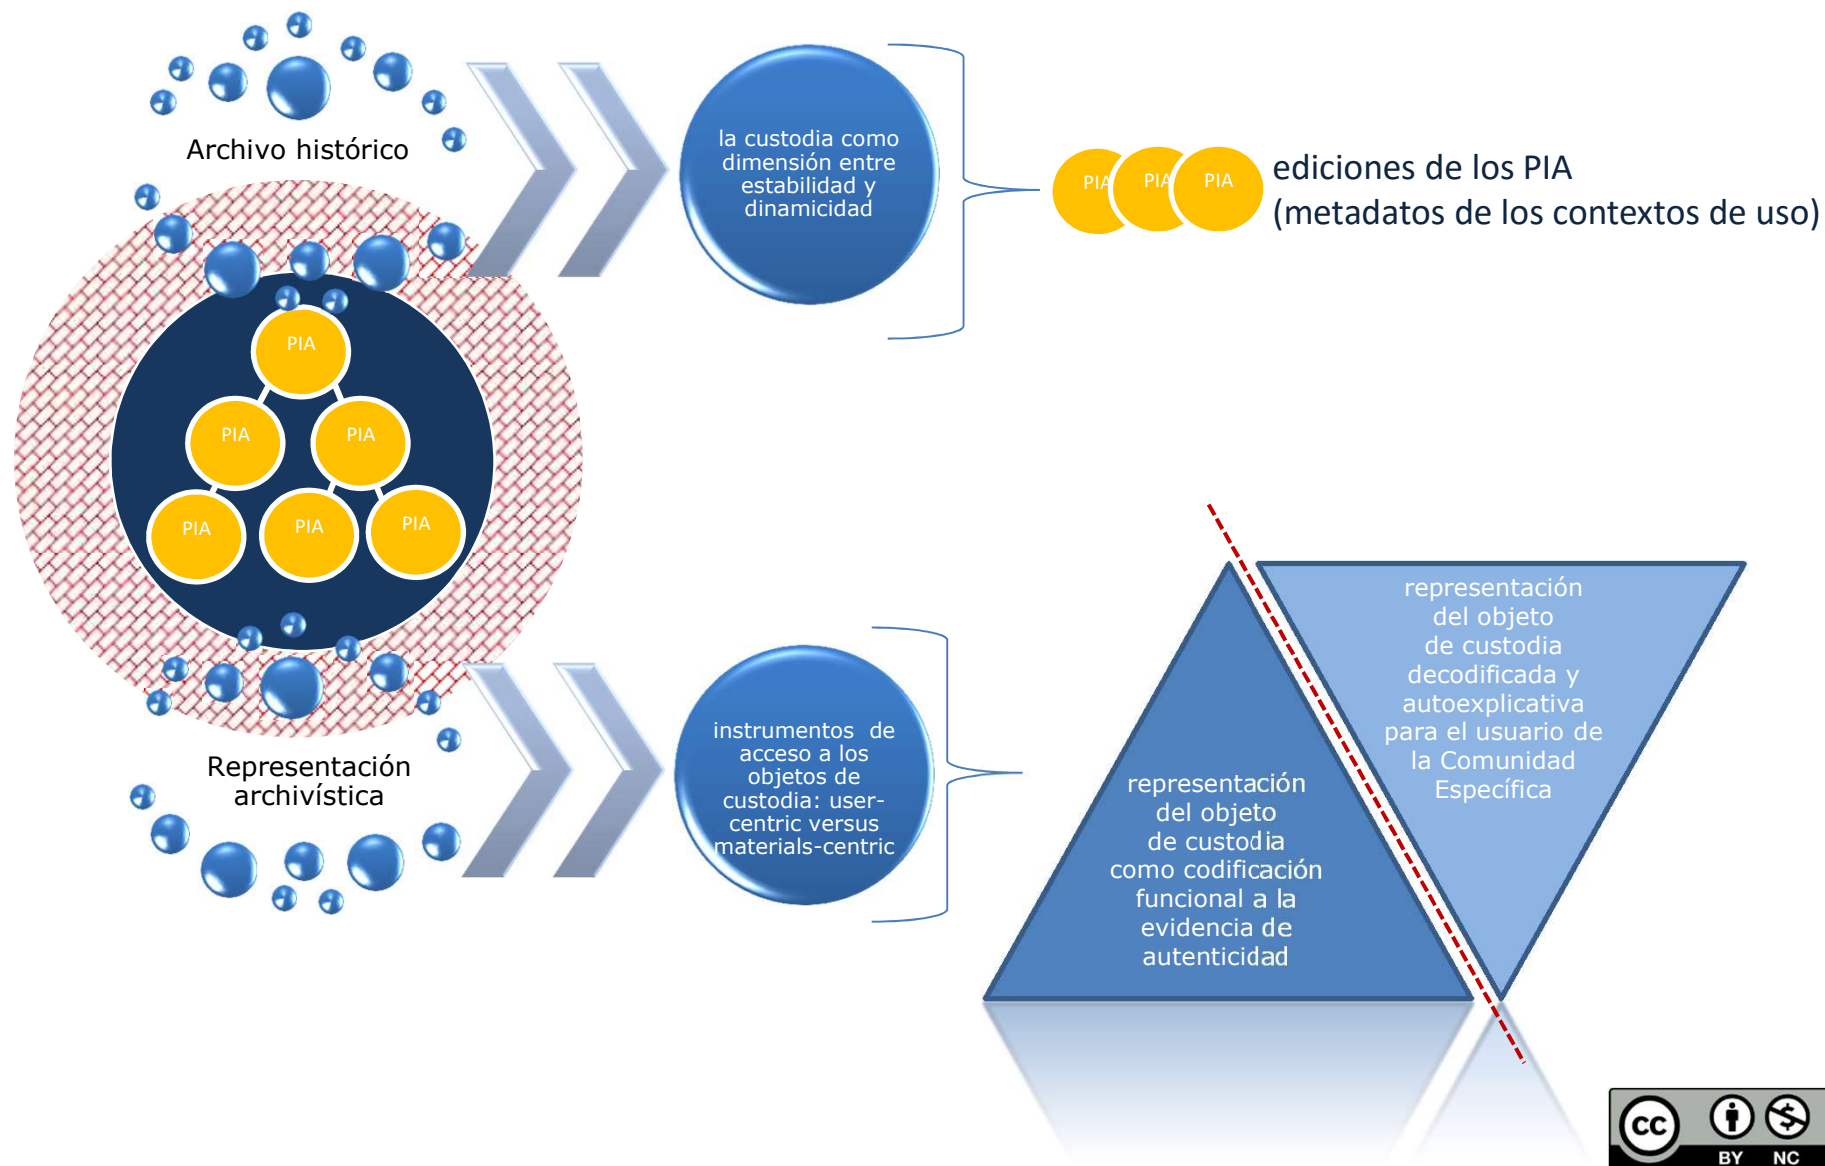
Archivo histórico

la custodia como dimensión entre estabilidad y dinamicidad

PIA PIA PIA

ediciones de los PIA
(metadatos de los contextos de uso)

PIA
PIA PIA
PIA PIA PIA

Representación archivística

instrumentos de acceso a los objetos de custodia: user-centric versus materials-centric

representación del objeto de custodia decodificada y autoexplicativa para el usuario de la Comunidad Específica

representación del objeto de custodia como codificación funcional a la evidencia de autenticidad

cc BY NC